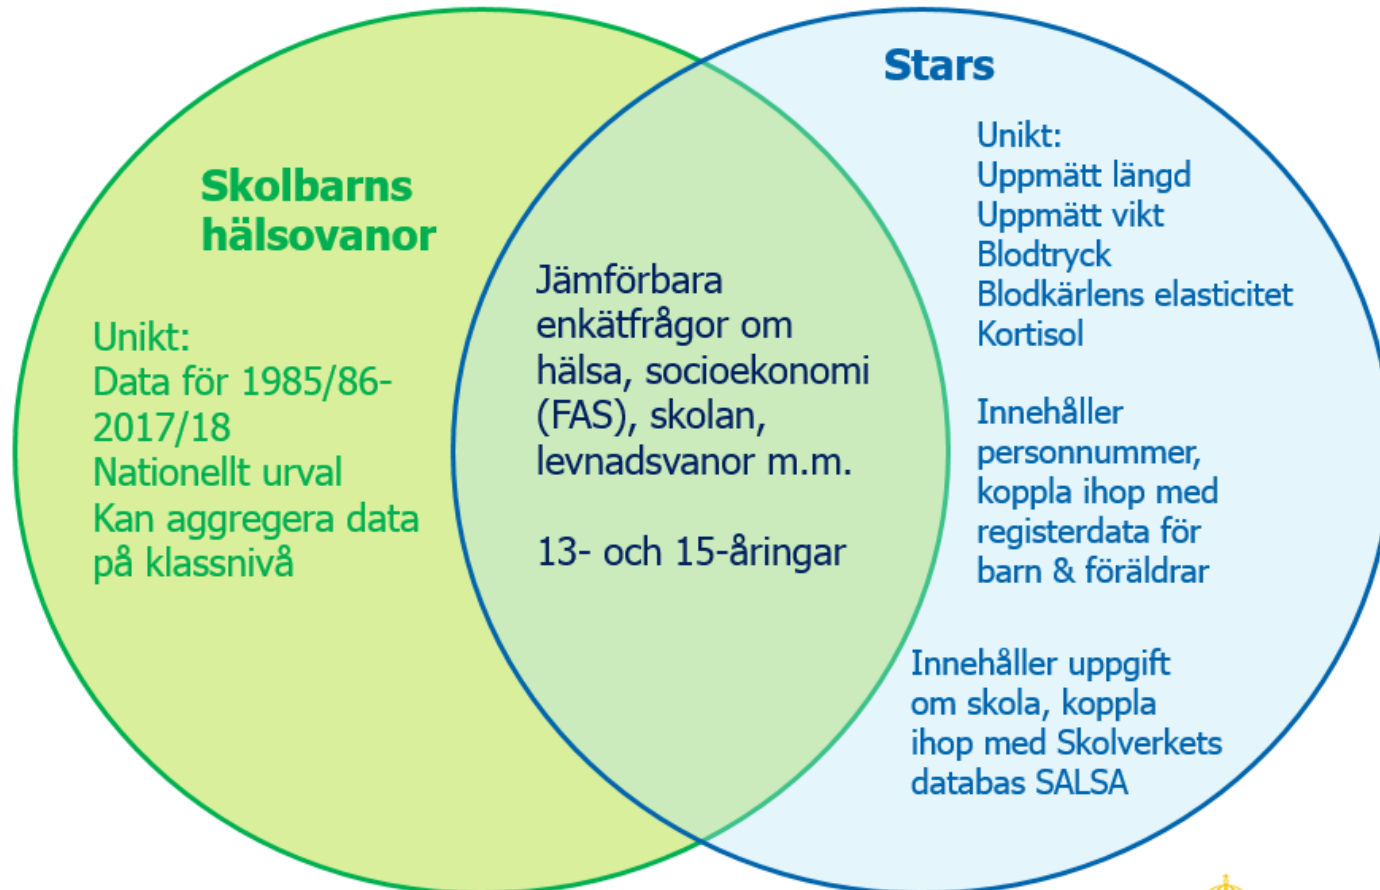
Skolbarns hälsovanor

Unikt:
Data för 1985/86-2017/18
Nationellt urval
Kan aggregera data på klassnivå

Jämförbara enkätfrågor om hälsa, socioekonomi (FAS), skolan, levnadsvanor m.m.

13- och 15-åringar

Stars

Unikt:
Uppmätt längd
Uppmätt vikt
Blodtryck
Blodkärlens elasticitet
Kortisol

Innehåller personnummer, koppla ihop med registerdata för barn & föräldrar

Innehåller uppgift om skola, koppla ihop med Skolverkets databas SALSA